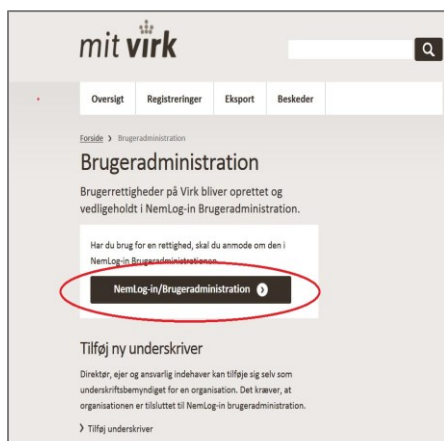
mit virk

Oversigt Registreringer Eksport Beskeder

Forside › Brugeradministration

Brugeradministration

Brugerrettigheder på Virk bliver oprettet og vedligeholdt i NemLog-in Brugeradministration.

Har du brug for en rettighed, skal du anmode om den i NemLog-in Brugeradministrationen.

NemLog-in/Brugeradministration

Tilføj ny underskriver

Direktør, ejer og ansvarlig indehaver kan tilføje sig selv som underskriftsbemyndiget for en organisation. Det kræver, at organisationen er tilsluttet til NemLog-in brugeradministration.

› Tilføj underskriver